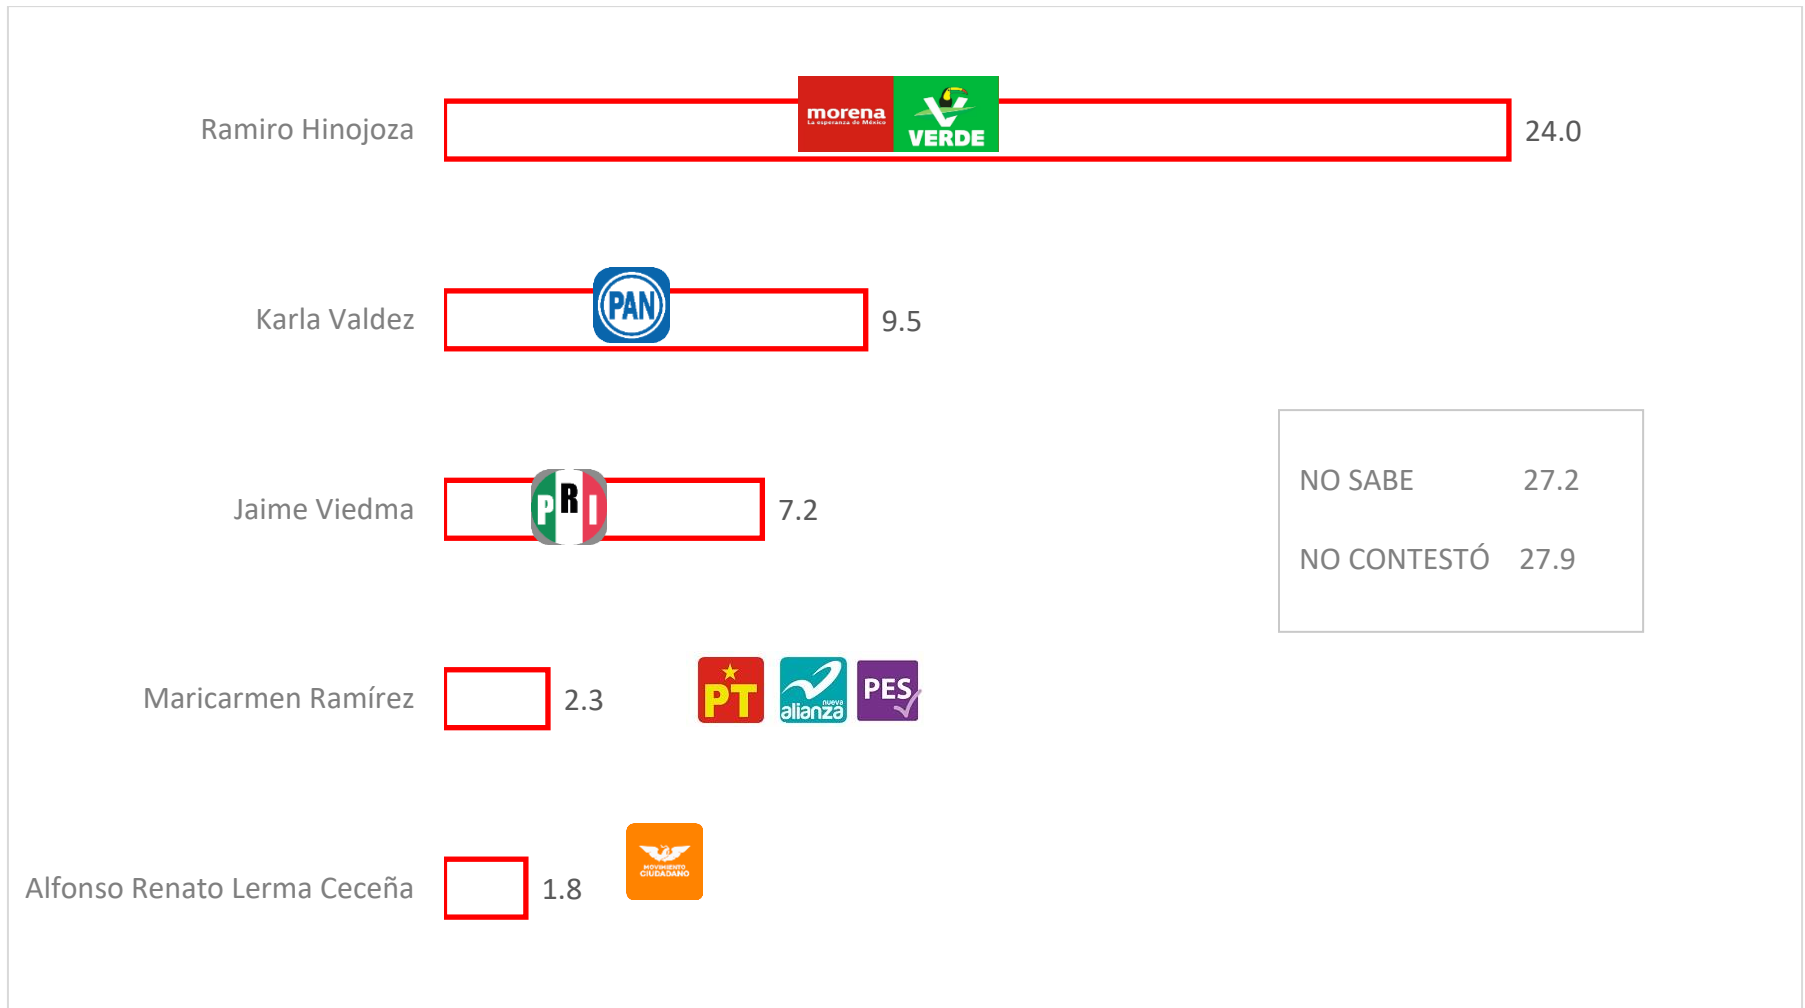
Ramiro Hinojoza
morena
La esperanza de México
VERDE
24.0

Karla Valdez
PAN
9.5

Jaime Viedma
PRI
7.2

NO SABE 27.2

NO CONTESTÓ 27.9

Maricarmen Ramírez
2.3
PT
nueva alianza
PES

Alfonso Renato Lerma Raceña
1.8
MOVIMIENTO CIUDADANO